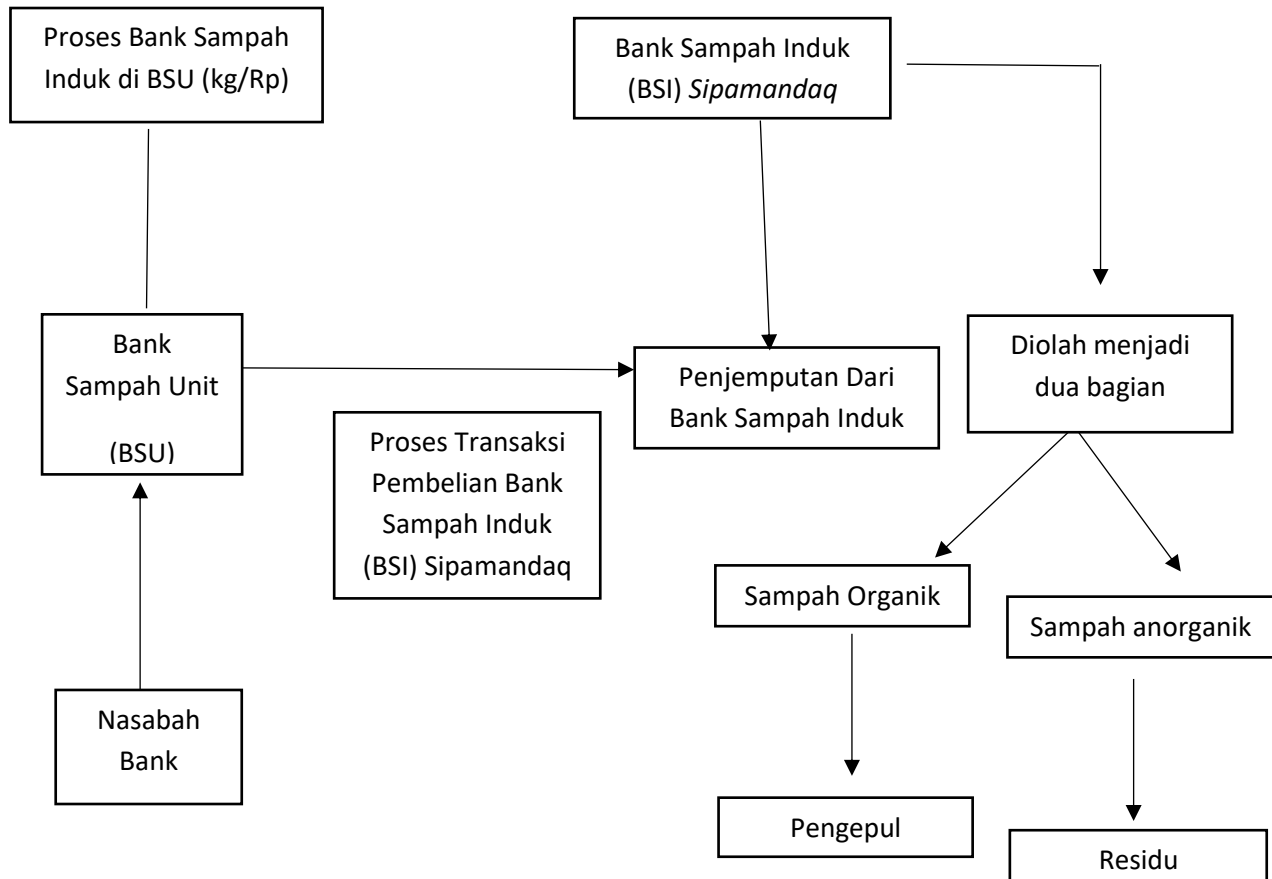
Proses Bank Sampah Induk di BSU (kg/Rp)

Bank Sampah Induk (BSI) *Sipamandaq*

Bank Sampah Unit (BSU)

Penjemputan Dari Bank Sampah Induk

Diolah menjadi dua bagian

Proses Transaksi Pembelian Bank Sampah Induk (BSI) Sipamandaq

Sampah Organik

Sampah anorganik

Nasabah Bank

Pengepul

Residu